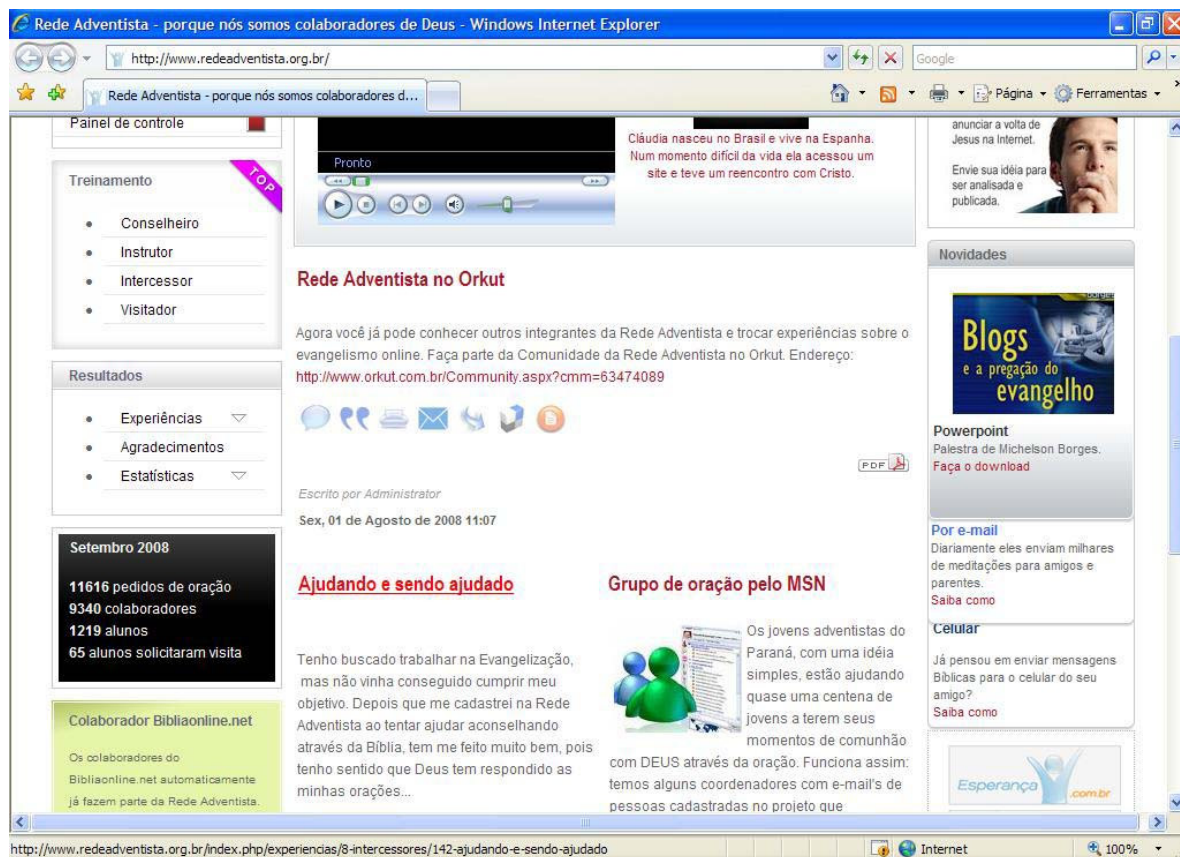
Rede Adventista - porque nós somos colaboradores de Deus - Windows Internet Explorer

http://www.redeadventista.org.br/

Google

Rede Adventista - porque nós somos colaboradores d...

Página Ferramentas

Painel de controle

Treinamento

TOP

- Conselheiro
- Instrutor
- Intercessor
- Visitador

Resultados

- Experiências
- Agradecimentos
- Estatísticas

Setembro 2008

11616 pedidos de oração
9340 colaboradores
1219 alunos
65 alunos solicitaram visita

Colaborador Bibliaonline.net

Os colaboradores do Bibliaonline.net automaticamente já fazem parte da Rede Adventista.

Pronto

Cláudia nasceu no Brasil e vive na Espanha. Num momento difícil da vida ela acessou um site e teve um reencontro com Cristo.

Rede Adventista no Orkut

Agora você já pode conhecer outros integrantes da Rede Adventista e trocar experiências sobre o evangelismo online. Faça parte da Comunidade da Rede Adventista no Orkut. Endereço: http://www.orkut.com.br/Community.aspx?cmm=63474089

PDF

Escrito por Administrator

Sex, 01 de Agosto de 2008 11:07

Ajudando e sendo ajudado

Tenho buscado trabalhar na Evangelização, mas não vinha conseguido cumprir meu objetivo. Depois que me cadastrei na Rede Adventista ao tentar ajudar aconselhando através da Bíblia, tem me feito muito bem, pois tenho sentido que Deus tem respondido as minhas orações...

Grupo de oração pelo MSN

Os jovens adventistas do Paraná, com uma idéia simples, estão ajudando quase uma centena de jovens a terem seus momentos de comunhão com DEUS através da oração. Funciona assim: temos alguns coordenadores com e-mail's de pessoas cadastradas no projeto que

anunciar a volta de Jesus na Internet.

Envie sua idéia para ser analisada e publicada.

Novidades

Blogs e a pregação do evangelho

Powerpoint
Palestra de Michelson Borges.
Faça o download

Por e-mail
Diariamente eles enviam milhares de meditações para amigos e parentes.
Saiba como

Celular
Já pensou em enviar mensagens Bíblicas para o celular do seu amigo?
Saiba como

Esperança .com.br

http://www.redeadventista.org.br/index.php/experiencias/8-intercessores/142-ajudando-e-sendo-ajudado

Internet

100%